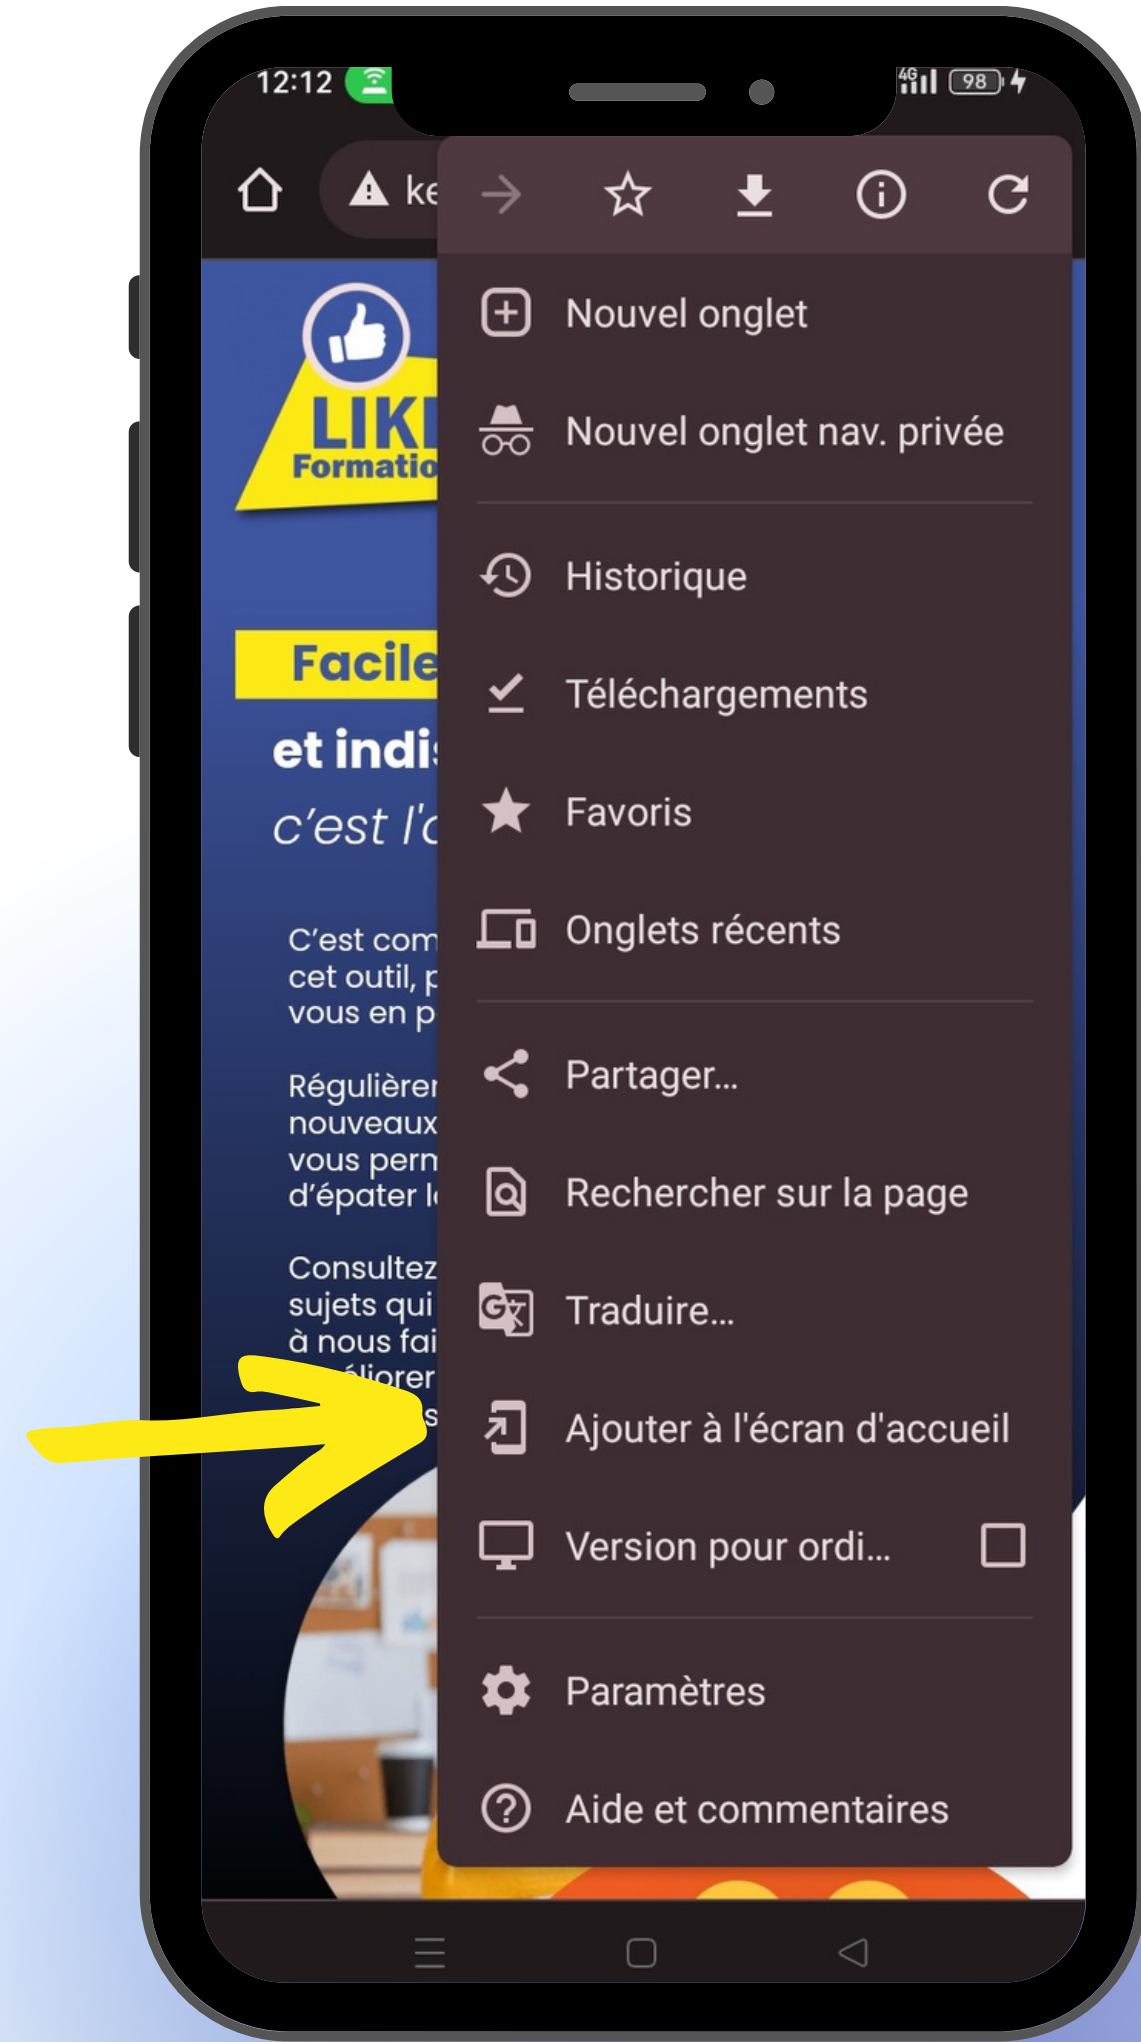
12:12

4G 98

ke

LIKE
Formatio

Facile
et indis
c'est l'c

C'est com
cet outil, p
vous en p

Régulièrer
nouveaux
vous perm
d'épater l

Consultez
sujets qui
à nous fai
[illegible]liorer

Nouvel onglet
Nouvel onglet nav. privée
Historique
Téléchargements
Favoris
Onglets récents
Partager...
Rechercher sur la page
Traduire...
Ajouter à l'écran d'accueil
Version pour ordi...
Paramètres
Aide et commentaires